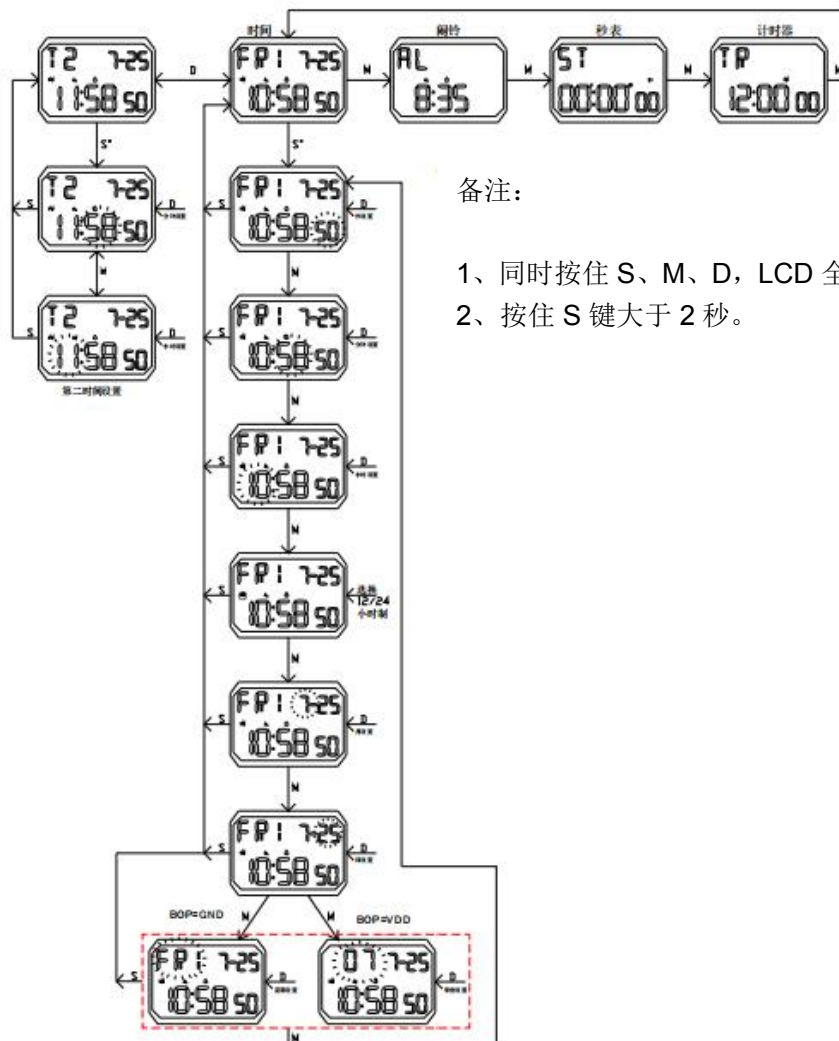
时间

闹铃

秒表

计时器

T2 7-25
11:58 50

D

FRI 7-25
10:58 50

M

AL
8:35

M

ST
00:00 00

M

TP
12:00 00

M

S*

S*

S

T2 7-25
11:58 50

D
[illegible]

M

S

T2 7-25
11:58 50

D
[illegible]

第二时间设置

S

FRI 7-25
10:58 50

D
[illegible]

备注：

1、同时按住 S、M、D，LCD 全

2、按住 S 键大于 2 秒。

M

S

FRI 7-25
10:58 50

D
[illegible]

M

S

FRI 7-25
10:58 50

D
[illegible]

M

S

FRI 7-25
10:58 50

选择
12/24
小时制

M

S

FRI 7-25
10:58 50

D
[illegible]

M

S

FRI 7-25
10:58 50

D
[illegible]

BOP=GND

M

M

BOP=VDD

S

FRI 7-25
10:58 50

D
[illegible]

07 7-25
10:58 50

D
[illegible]

M